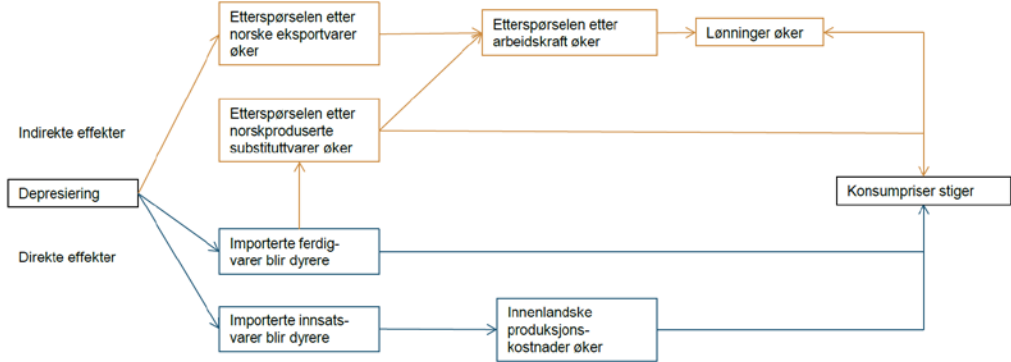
Etterspørselen etter norske eksportvarer øker

Etterspørselen etter arbeidskraft øker

Lønninger øker

Etterspørselen etter norskproduserte substituttvarer øker

Indirekte effekter

Depresiering

Konsumpriser stiger

Direkte effekter

Importerte ferdigvarer blir dyrere

Importerte innsatsvarer blir dyrere

Innenlandske produksjonskostnader øker